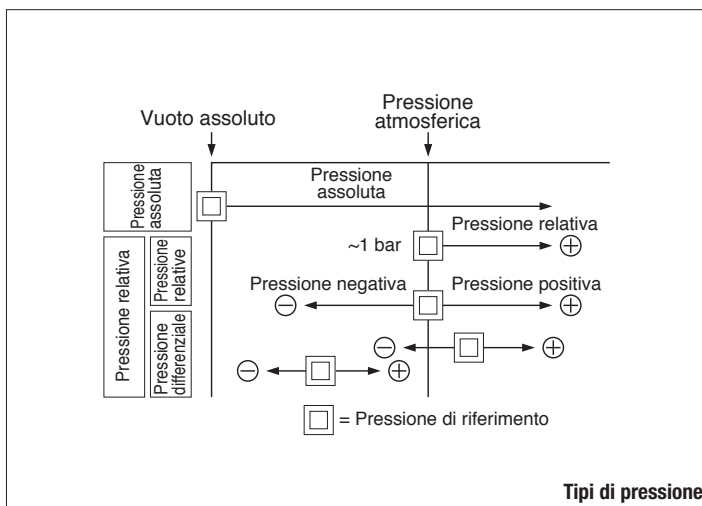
Vuoto assoluto

Pressione atmosferica

Pressione assoluta

Pressione assoluta

Pressione relativa

Pressione relative

Pressione differenziale

Pressione relativa

~1 bar

Pressione negativa

Pressione positiva

= Pressione di riferimento

Tipi di pressione